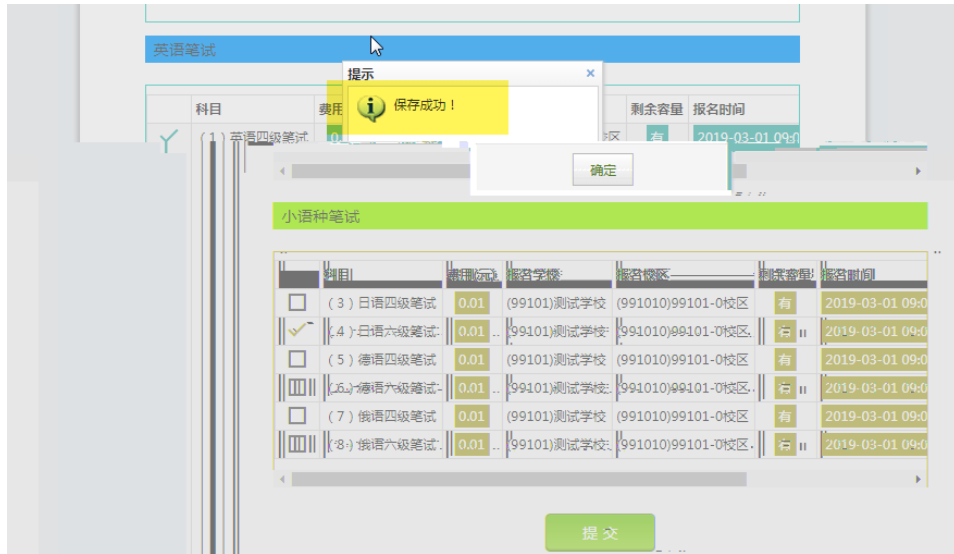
英语笔试

提示

保存成功！

确定

| | 科目 | 费用 | | | 剩余容量 | 报名时间 |
|---|---|---|---|---|---|---|
| | （1）英语四级笔试 | | | 校区 | 有 | 2019-03-01 09:0 |

小语种笔试

| | 科目 | 费用(元) | 报名学校 | 报名校区 | 剩余容量 | 报名时间 |
|---|---|---|---|---|---|---|
| | （3）日语四级笔试 | 0.01 | (99101)测试学校 | (991010)99101-0校区 | 有 | 2019-03-01 09:0 |
| | （4）日语六级笔试 | 0.01 | (99101)测试学校 | (991010)99101-0校区 | 有 | 2019-03-01 09:0 |
| | （5）德语四级笔试 | 0.01 | (99101)测试学校 | (991010)99101-0校区 | 有 | 2019-03-01 09:0 |
| | （6）德语六级笔试 | 0.01 | (99101)测试学校 | (991010)99101-0校区 | 有 | 2019-03-01 09:0 |
| | （7）俄语四级笔试 | 0.01 | (99101)测试学校 | (991010)99101-0校区 | 有 | 2019-03-01 09:0 |
| | （8）俄语六级笔试 | 0.01 | (99101)测试学校 | (991010)99101-0校区 | 有 | 2019-03-01 09:0 |

提 交